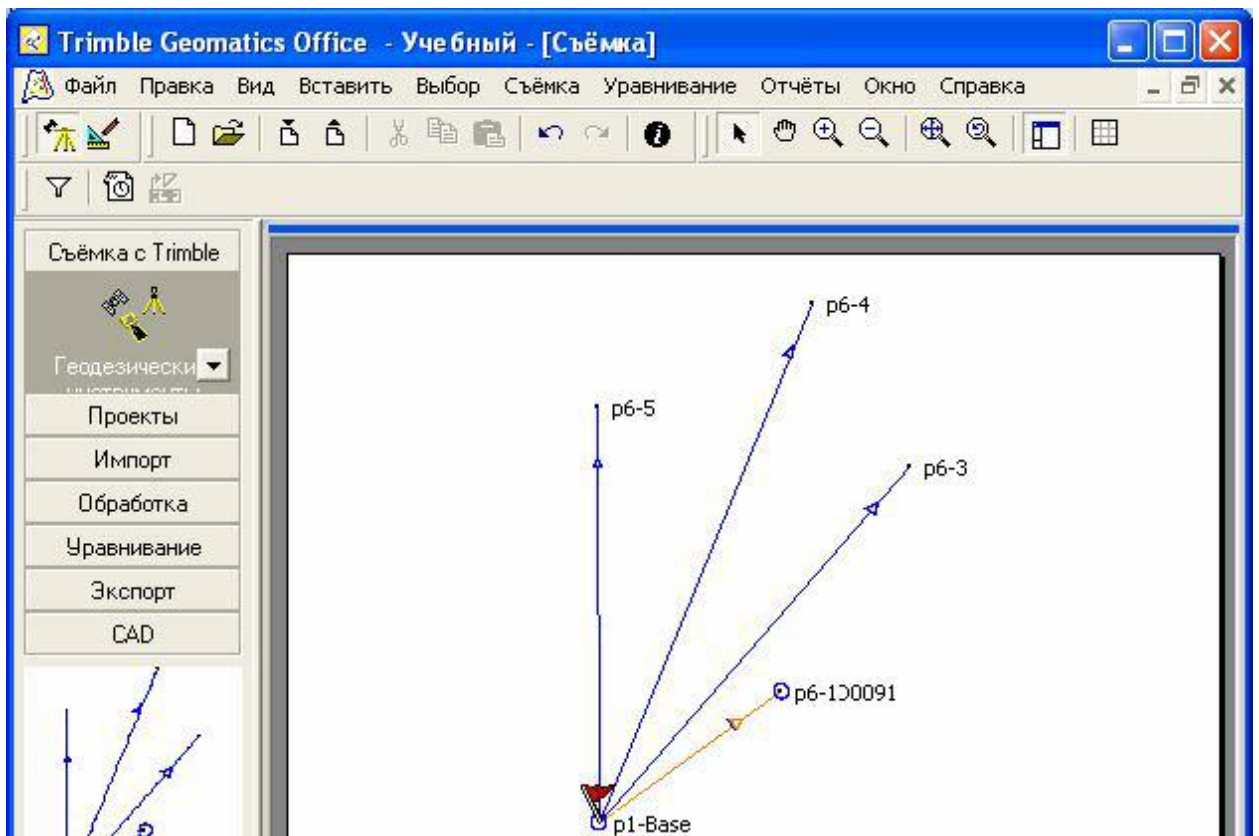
Trimble Geomatics Office - Учебный - [Съёмка]

Файл Правка Вид Вставить Выбор Съёмка Уравнивание Отчёты Окно Справка

Съёмка с Trimble

Геодезически

Проекты

Импорт

Обработка

Уравнивание

Экспорт

CAD

p6-4

p6-5

p6-3

p6-1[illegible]0091

p1-Base